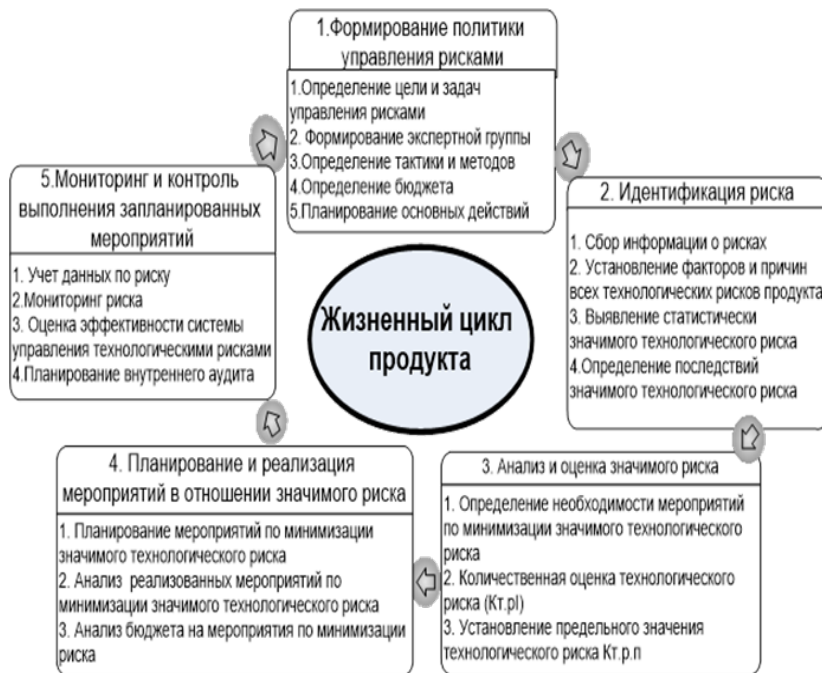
1.Формирование политики управления рисками

1.Определение цели и задач управления рисками
2. Формирование экспертной группы
3.Определение тактики и методов
4.Определение бюджета
5.Планирование основных действий

2. Идентификация риска

1. Сбор информации о рисках
2. Установление факторов и причин всех технологических рисков продукта
3. Выявление статистически значимого технологического риска
4.Определение последствий значимого технологического риска

3. Анализ и оценка значимого риска

1. Определение необходимости мероприятий по минимизации значимого технологического риска
2. Количественная оценка технологического риска (Кт.рl)
3. Установление предельного значения технологического риска Кт.р.п

4. Планирование и реализация мероприятий в отношении значимого риска

1. Планирование мероприятий по минимизации значимого технологического риска
2. Анализ реализованных мероприятий по минимизации значимого технологического риска
3. Анализ бюджета на мероприятия по минимизации риска

5.Мониторинг и контроль выполнения запланированных мероприятий

1. Учет данных по риску
2.Мониторинг риска
3. Оценка эффективности системы управления технологическими рисками
4.Планирование внутреннего аудита

Жизненный цикл продукта